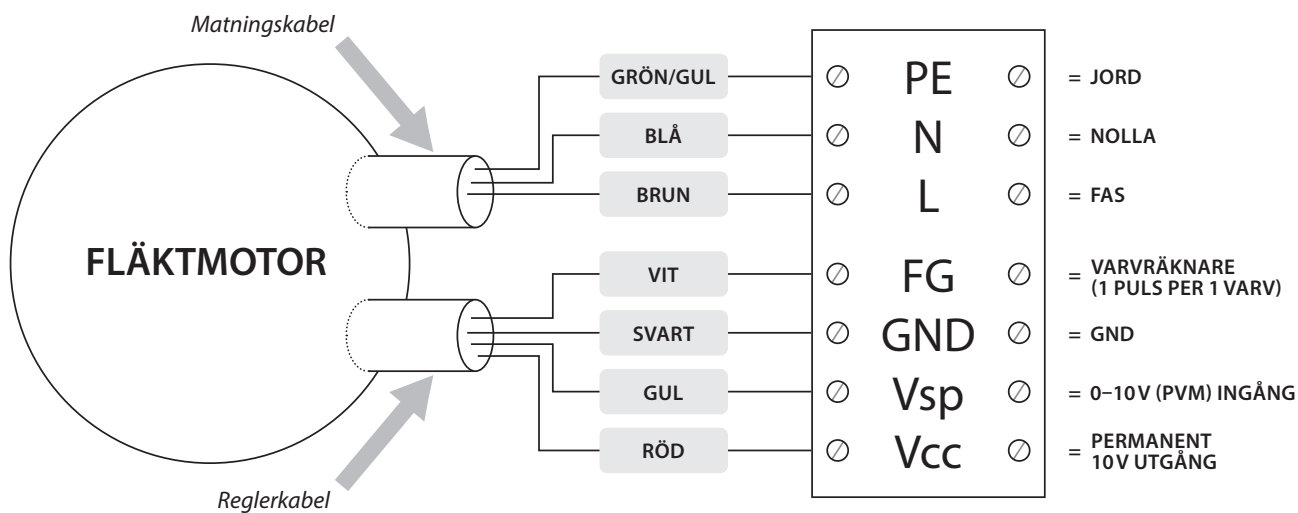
Matningskabel

FLÄKTMOTOR

Reglerkabel

GRÖN/GUL
BLÅ
BRUN
VIT
SVART
GUL
RÖD

PE = JORD
N = NOLLA
L = FAS
FG = VARVRÄKNARE (1 PULS PER 1 VARV)
GND = GND
Vsp = 0–10 V (PVM) INGÅNG
Vcc = PERMANENT 10 V UTGÅNG